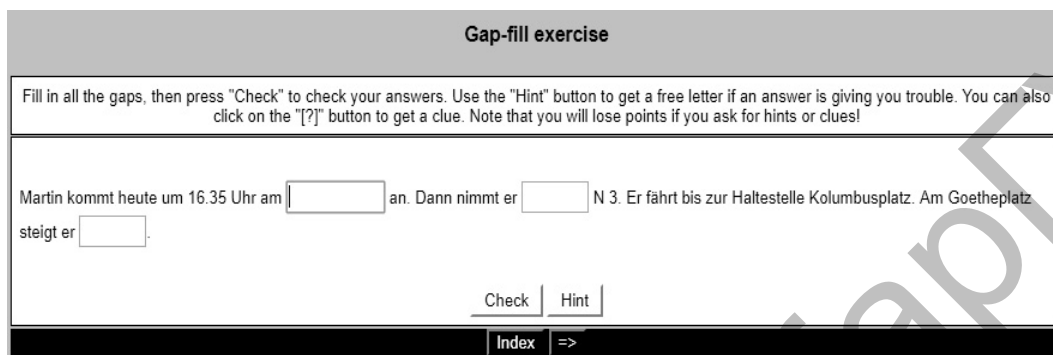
Gap-fill exercise

Fill in all the gaps, then press "Check" to check your answers. Use the "Hint" button to get a free letter if an answer is giving you trouble. You can also click on the "[?]" button to get a clue. Note that you will lose points if you ask for hints or clues!

Martin kommt heute um 16.35 Uhr am [ ] an. Dann nimmt er [ ] N 3. Er fährt bis zur Haltestelle Kolumbusplatz. Am Goetheplatz steigt er [ ].

Check Hint

Index =>